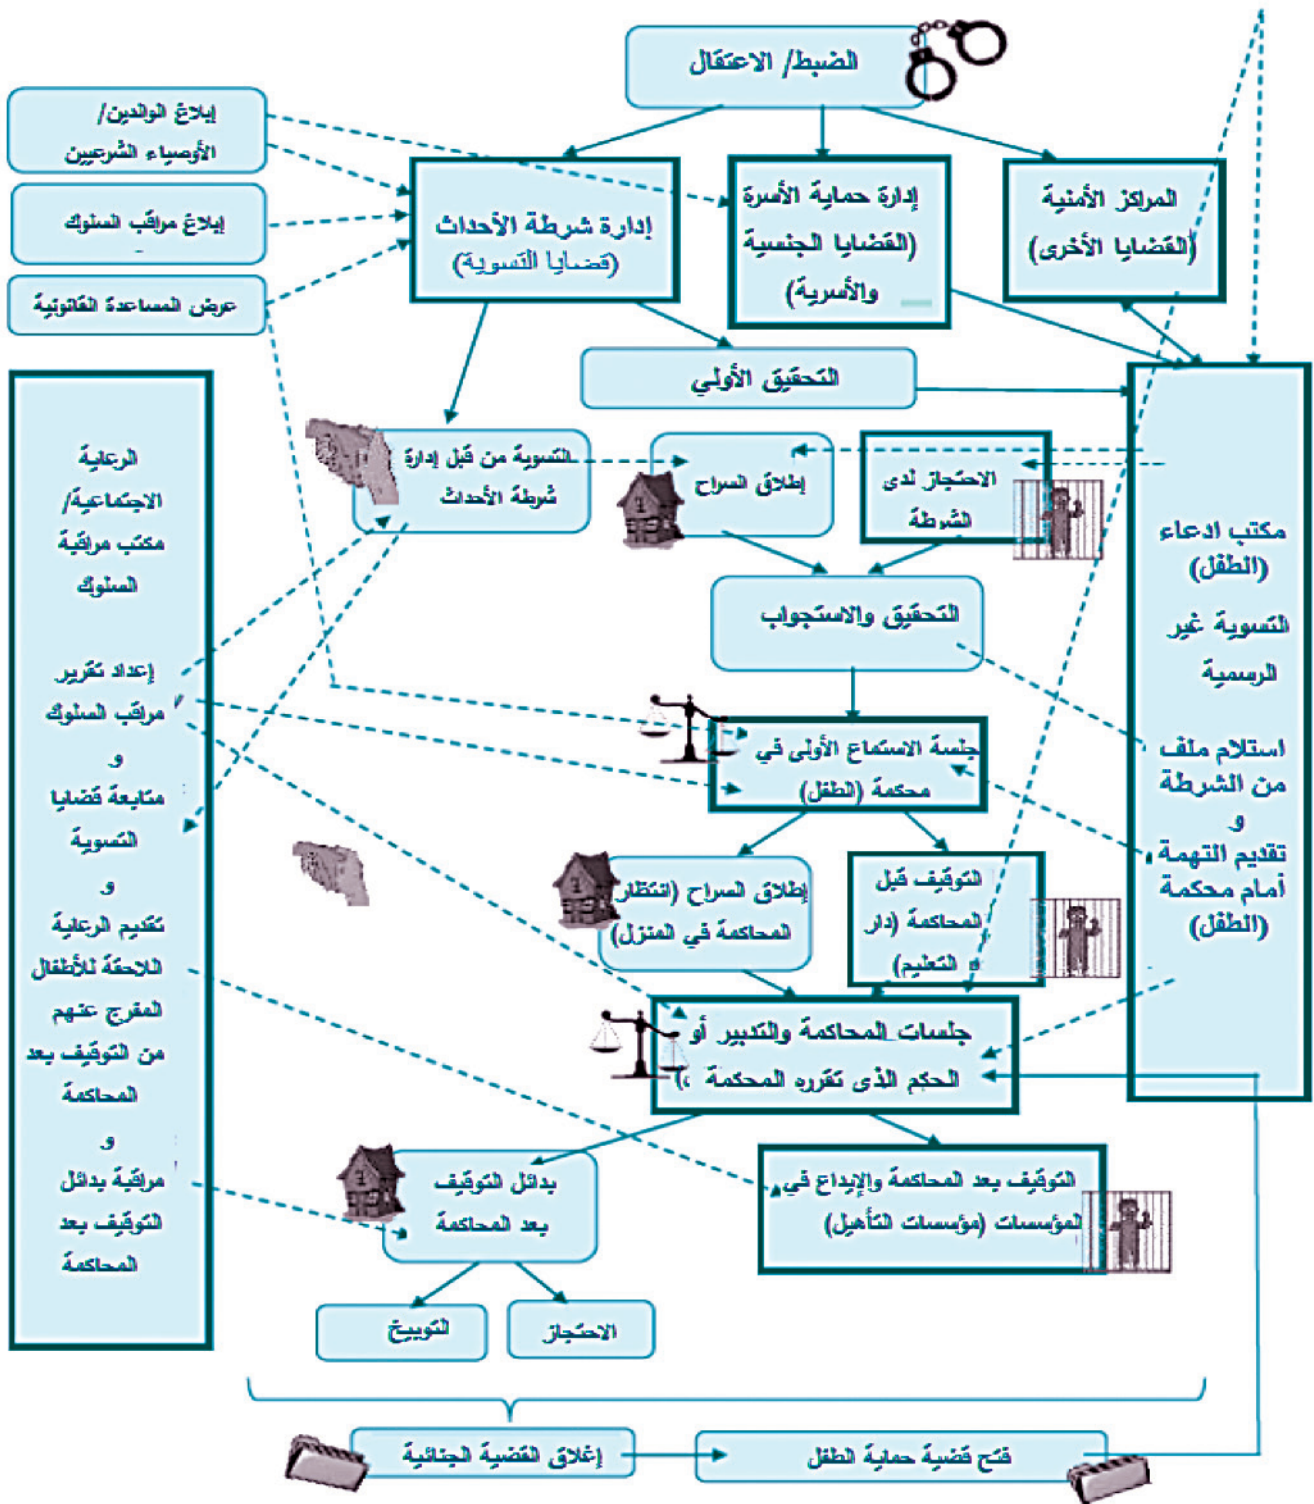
الضبط/ الاعتقال

إبلاغ الوالدين/ الأوصياء الشرعيين

إبلاغ مراقب السلوك

عرض المساعدة القانونية

إدارة شرطة الأحداث (قضايا التسوية)

إدارة حماية الأسرة (القضايا الجنسية والأسرية)

المراكز الأمنية (القضايا الأخرى)

التحقيق الأولي

الرعاية الاجتماعية/ مكتب مراقبة السلوك

إعداد تقرير مراقب السلوك و متابعة قضايا التسوية و تقديم الرعاية اللاحقة للأطفال المفرج عنهم من التوقيف بعد المحاكمة و مراقبة بدائل التوقيف بعد المحاكمة

التسوية من قبل إدارة شرطة الأحداث

إطلاق السراح

الاحتجاز لدى الشرطة

مكتب ادعاء (الطفل)

التسوية غير الرسمية

استلام ملف من الشرطة و تقديم التهمة أمام محكمة (الطفل)

التحقيق والاستجواب

جلسة الاستماع الأولى في محكمة (الطفل)

إطلاق السراح (انتظار المحاكمة في المنزل

التوقيف قبل المحاكمة (دار التعليم)

جلسات المحاكمة والتدبير أو الحكم الذي تقرره المحكمة

بدائل التوقيف بعد المحاكمة

التوقيف بعد المحاكمة والإيداع في المؤسسات (مؤسسات التأهيل)

التوبيخ

الاحتجاز

إغلاق القضية الجنائية

فتح قضية حماية الطفل